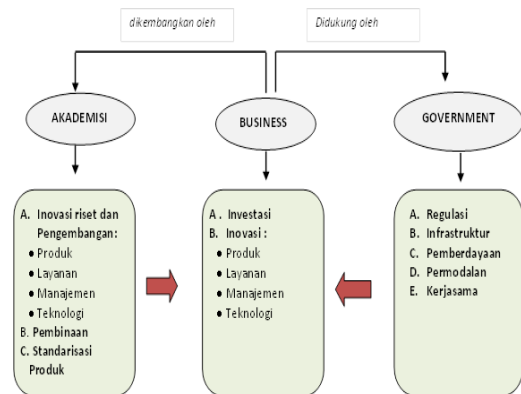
dikembangkan oleh

Didukung oleh

AKADEMISI

BUSINESS

GOVERNMENT

A. Inovasi riset dan Pengembangan:
• Produk
• Layanan
• Manajemen
• Teknologi
B. Pembinaan
C. Standarisasi Produk

A . Investasi
B. Inovasi :
• Produk
• Layanan
• Manajemen
• Teknologi

A. Regulasi
B. Infrastruktur
C. Pemberdayaan
D. Permodalan
E. Kerjasama